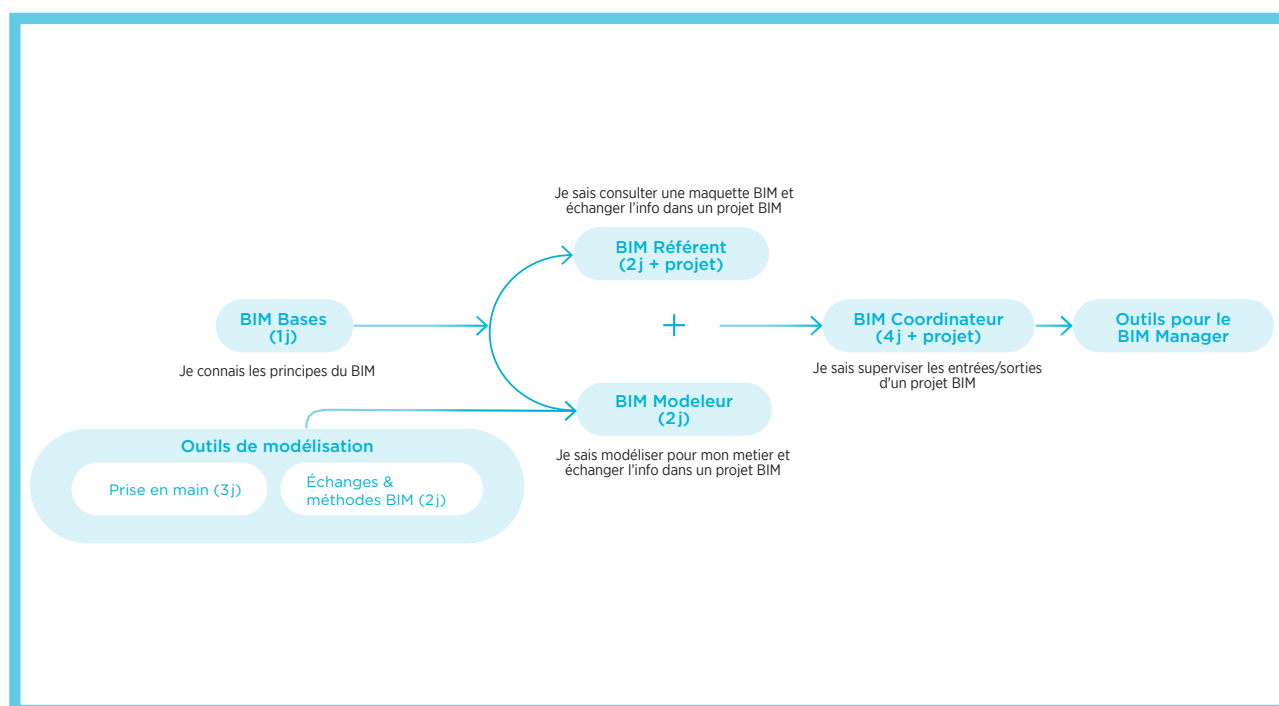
Je sais consulter une maquette BIM et échanger l'info dans un projet BIM

BIM Référent
(2j + projet)

BIM Bases
(1j)

Je connais les principes du BIM

+

BIM Coordinateur
(4j + projet)

Outils pour le
BIM Manager

Je sais superviser les entrées/sorties d'un projet BIM

BIM Modeleur
(2j)

Je sais modéliser pour mon metier et échanger l'info dans un projet BIM

Outils de modélisation

Prise en main (3j)

Échanges & méthodes BIM (2j)